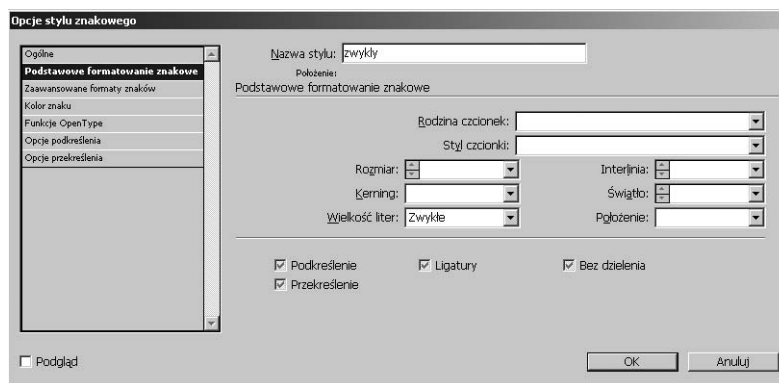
Opcje stylu znakowego

Ogólne
Podstawowe formatowanie znakowe
Zaawansowane formaty znaków
Kolor znaku
Funkcje OpenType
Opcje podkreślenia
Opcje przekreślenia

Nazwa stylu: zwykly
Położenie:
Podstawowe formatowanie znakowe

Rodzina czcionek:
Styl czcionki:
Rozmiar:
Interlinia:
Kerning:
Światło:
Wielkość liter: Zwykłe
Położenie:

Podkreślenie
Ligatury
Bez dzielenia
Przekreślenie

Podgląd
OK
Anuluj